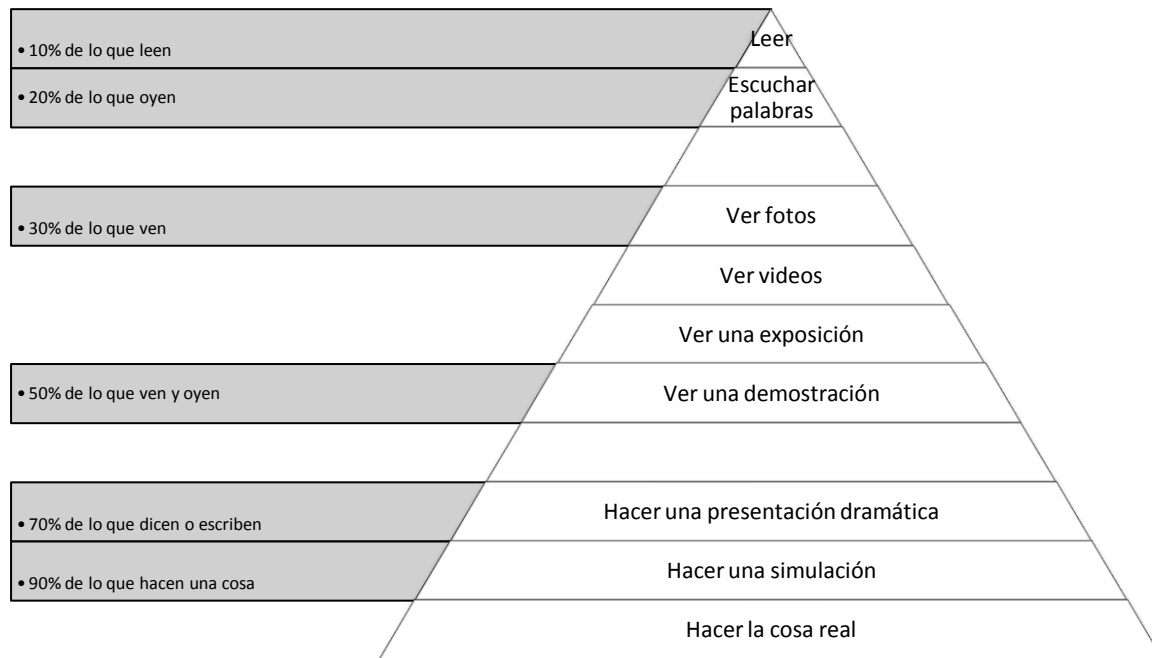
• 10% de lo que leen

Leer

• 20% de lo que oyen

Escuchar palabras

• 30% de lo que ven

Ver fotos

Ver videos

Ver una exposición

• 50% de lo que ven y oyen

Ver una demostración

• 70% de lo que dicen o escriben

Hacer una presentación dramática

• 90% de lo que hacen una cosa

Hacer una simulación

Hacer la cosa real